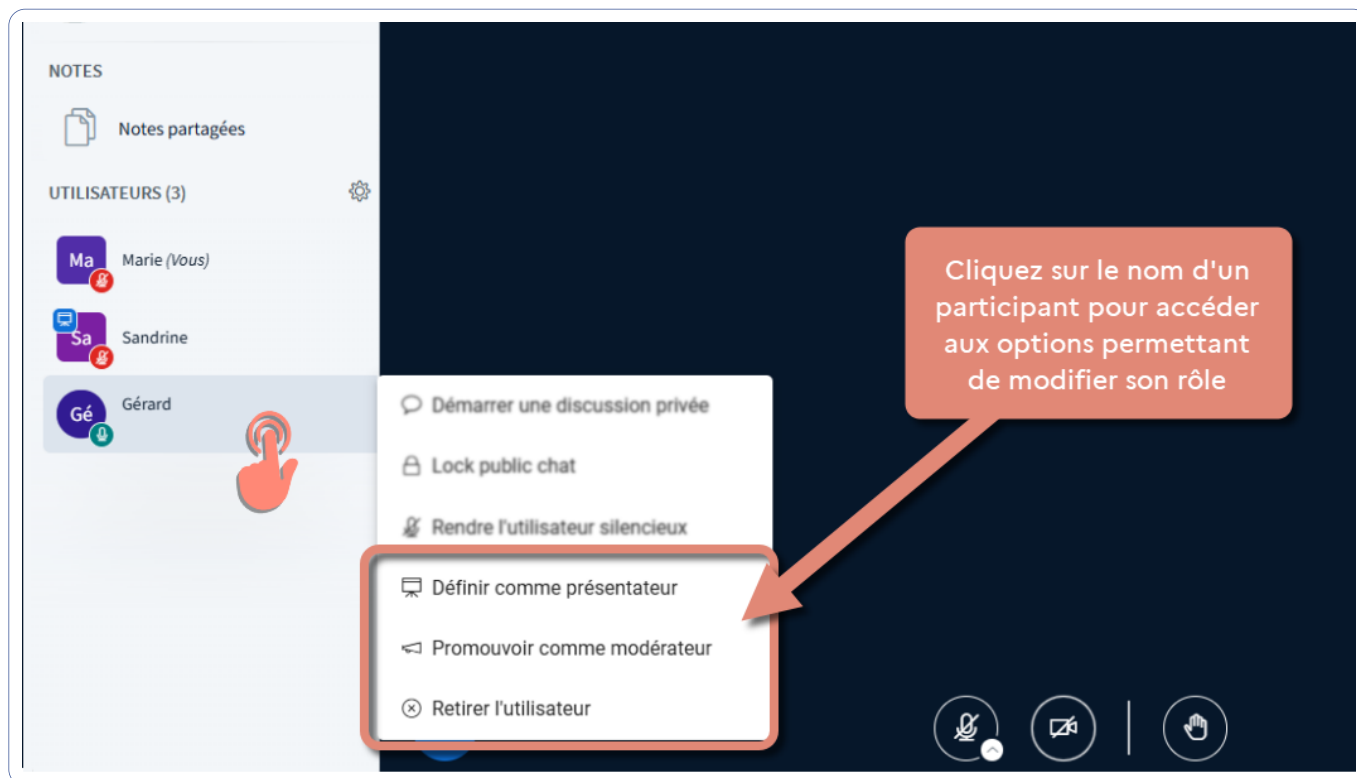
NOTES

Notes partagées

UTILISATEURS (3)

Ma
Marie (Vous)

Sa
Sandrine

Gé
Gérard

Démarrer une discussion privée

Lock public chat

Rendre l'utilisateur silencieux

Définir comme présentateur

Promouvoir comme modérateur

Retirer l'utilisateur

Cliquez sur le nom d'un participant pour accéder aux options permettant de modifier son rôle